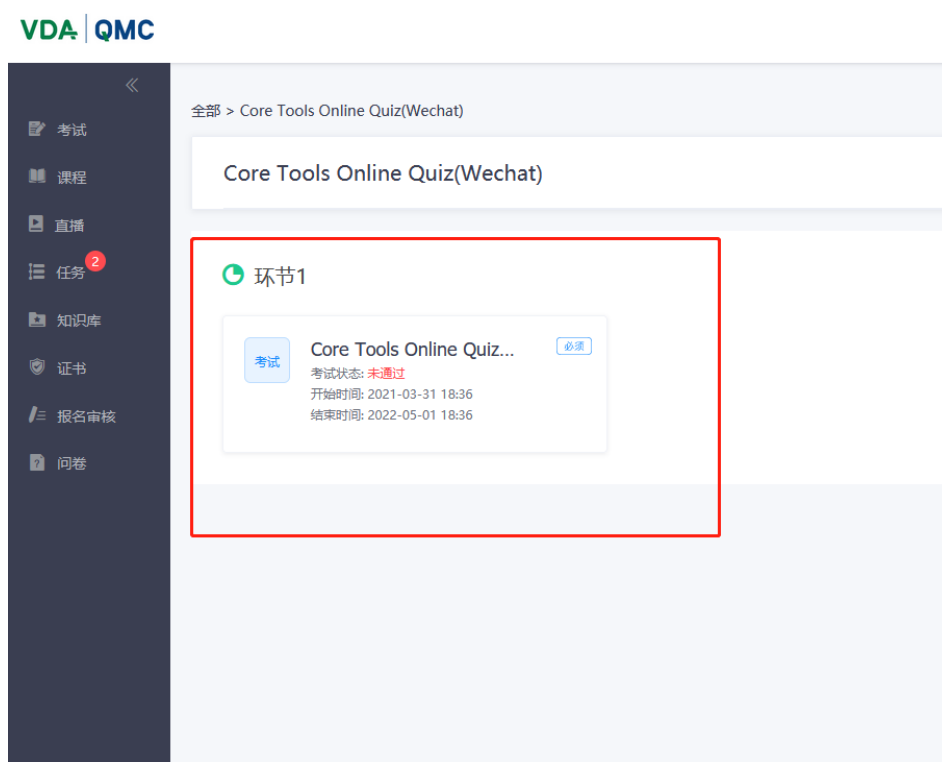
VDA | QMC

«

考试

课程

直播

任务 2

知识库

证书

报名审核

问卷

全部 > Core Tools Online Quiz(Wechat)

Core Tools Online Quiz(Wechat)

环节1

考试

Core Tools Online Quiz...

必须

考试状态: 未通过

开始时间: 2021-03-31 18:36

结束时间: 2022-05-01 18:36